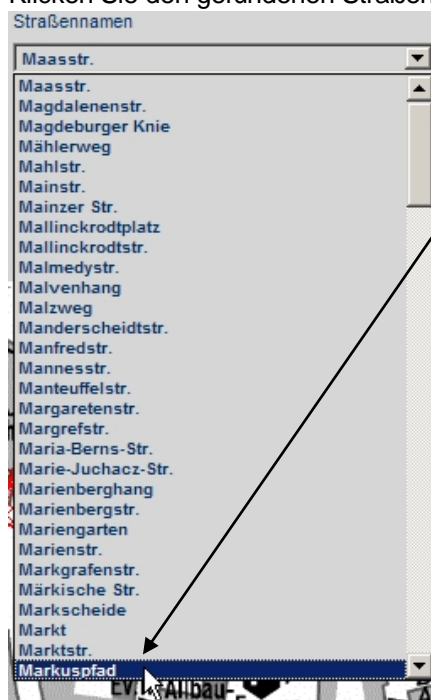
Klicken Sie den gefundenen Straßen

Straßennamen

Maasstr.

Maasstr.
Magdalenenstr.
Magdeburger Knie
Mählerweg
Mahlstr.
Mainstr.
Mainzer Str.
Mallinckrodtplatz
Mallinckrodtstr.
Malmedystr.
Malvenhang
Malzweg
Manderscheidtstr.
Manfredstr.
Mannesstr.
Manteuffelstr.
Margaretenstr.
Margrefstr.
Maria-Berns-Str.
Marie-Juchacz-Str.
Marienberghang
Marienbergstr.
Mariengarten
Marienstr.
Markgrafenstr.
Märkische Str.
Markscheide
Markt
Marktstr.
Markuspfad

Ev. Altbau